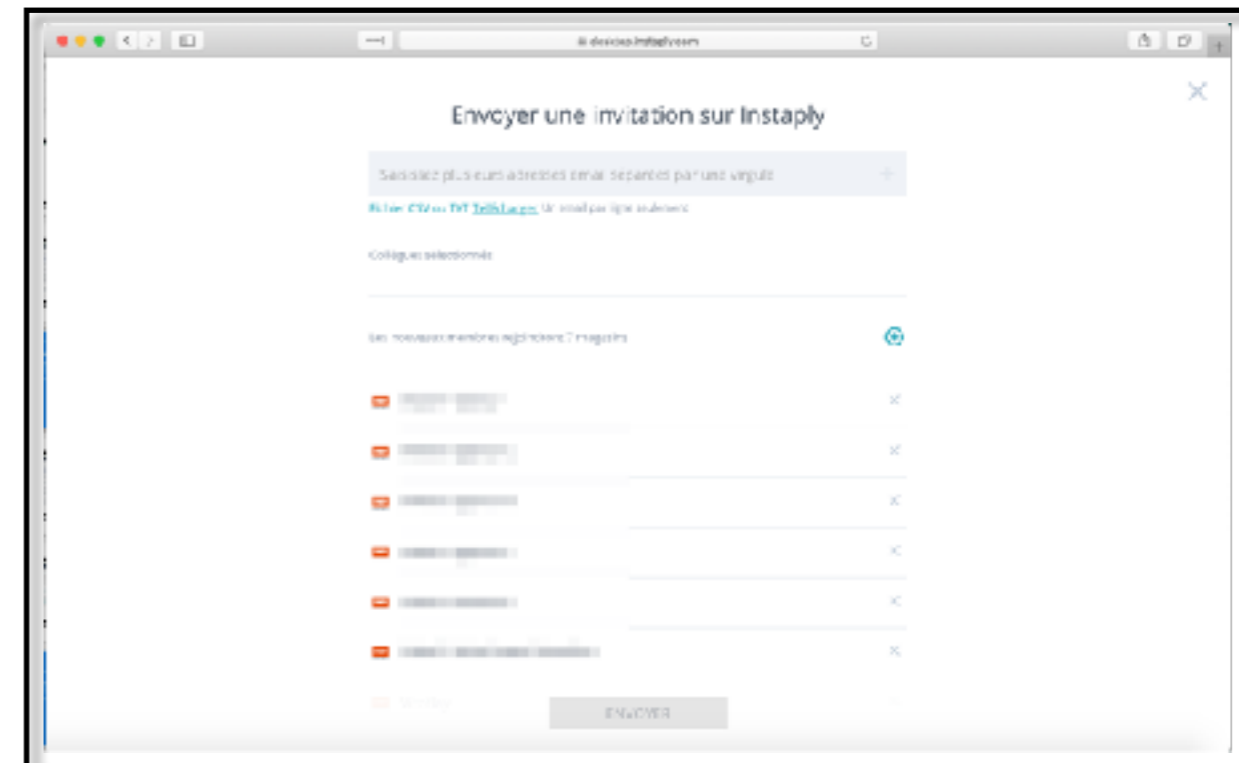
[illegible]instaply.com

Envoyer une invitation sur Instaply

Saisissez plusieurs adresses email séparées par une virgule

Fichier CSV ou TXT Télécharger Un email par ligne seulement

Collègues sélectionnés

Les nouveaux membres rejoindront 7 magasins

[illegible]

ENVOYER